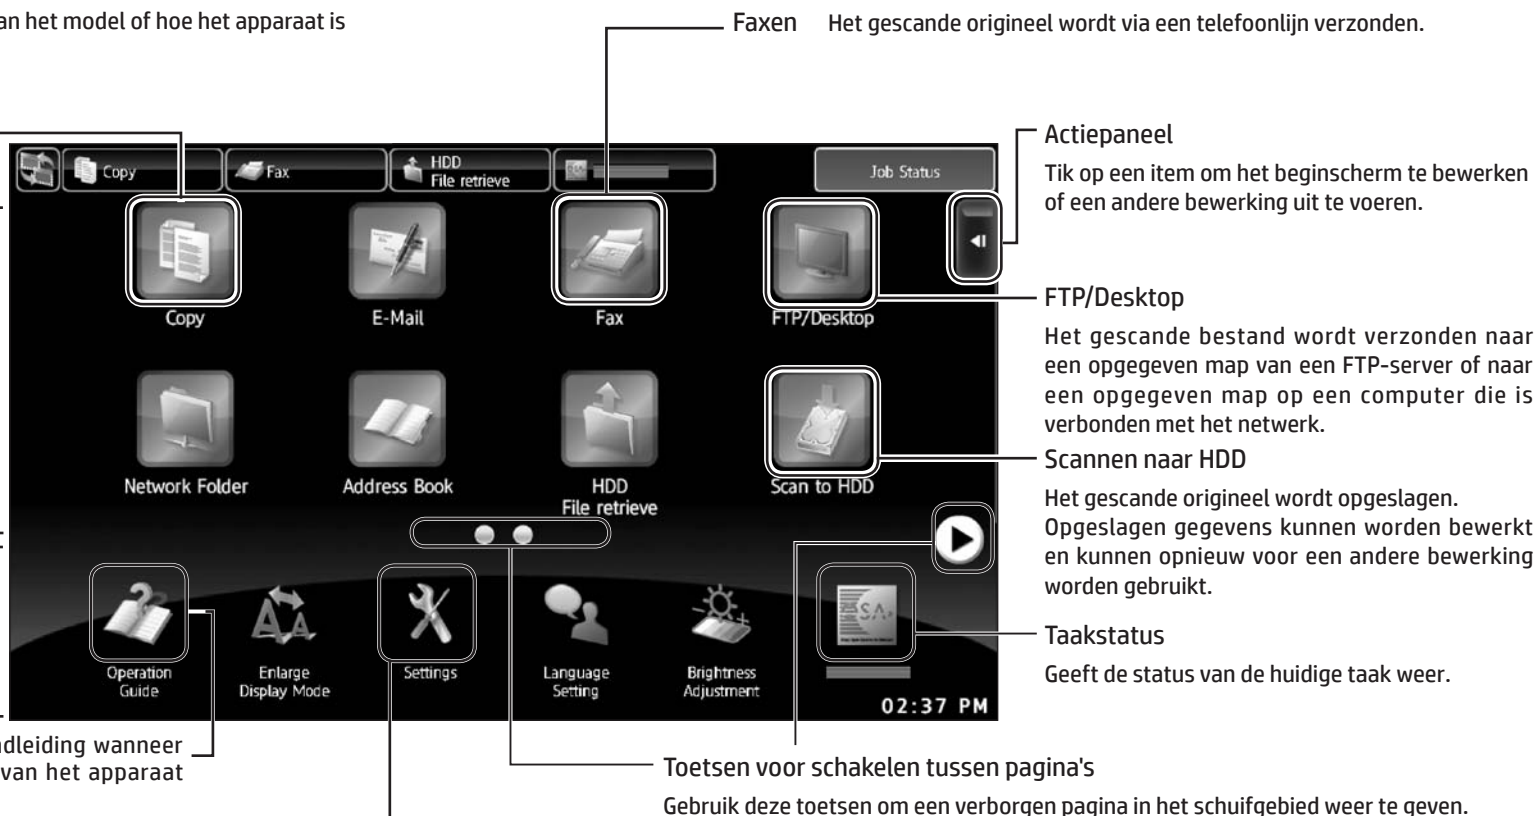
an het model of hoe het apparaat is

Faxen Het gescande origineel wordt via een telefoonlijn verzonden.

Copy
Fax
HDD File retrieve
Job Status

Actiepaneel
Tik op een item om het beginscherm te bewerken of een andere bewerking uit te voeren.

Copy
E-Mail
Fax
FTP/Desktop

FTP/Desktop
Het gescande bestand wordt verzonden naar een opgegeven map van een FTP-server of naar een opgegeven map op een computer die is verbonden met het netwerk.

Network Folder
Address Book
HDD File retrieve
Scan to HDD

Scannen naar HDD
Het gescande origineel wordt opgeslagen. Opgeslagen gegevens kunnen worden bewerkt en kunnen opnieuw voor een andere bewerking worden gebruikt.

Operation Guide
Enlarge Display Mode
Settings
Language Setting
Brightness Adjustment
02:37 PM

Taakstatus
Geeft de status van de huidige taak weer.

dleiding wanneer van het apparaat

Toetsen voor schakelen tussen pagina's
Gebruik deze toetsen om een verborgen pagina in het schuifgebied weer te geven.